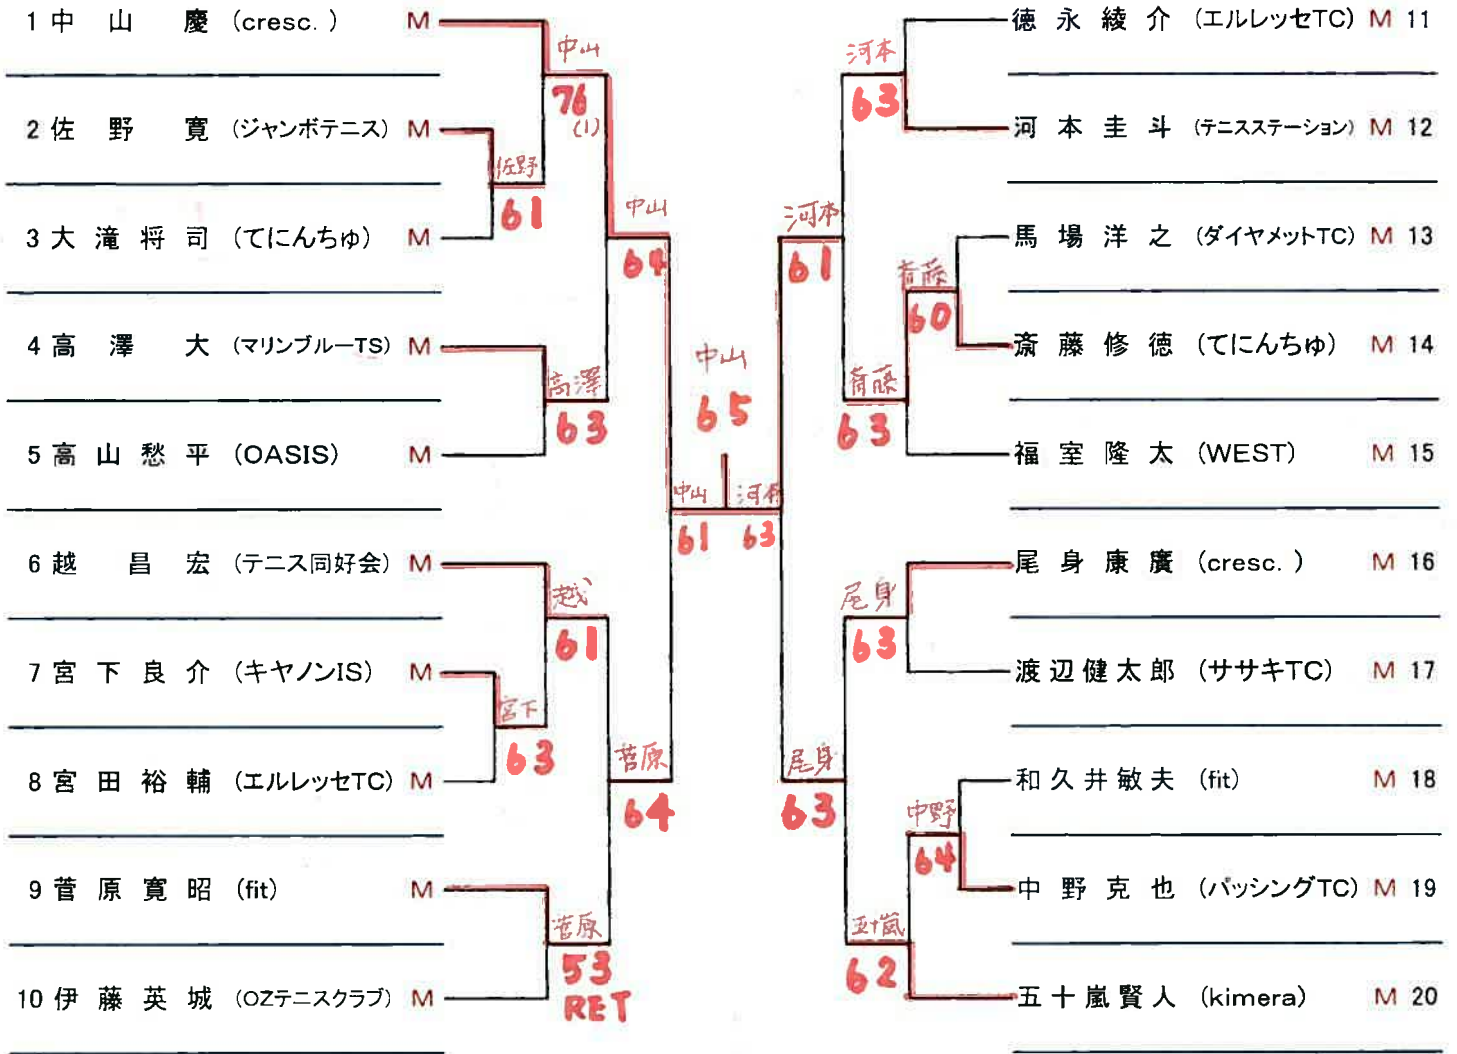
1 中 山 慶 (cresc. ) M
2 佐 野 寛 (ジャンボテニス) M
3 大 滝 将 司 (てにんちゅ) M
4 高 澤 大 (マリンブルーTS) M
5 高 山 愁 平 (OASIS) M
6 越 昌 宏 (テニス同好会) M
7 宮 下 良 介 (キヤノンIS) M
8 宮 田 裕 輔 (エルレッセTC) M
9 菅 原 寛 昭 (fit) M
10 伊 藤 英 城 (OZテニスクラブ) M

徳 永 綾 介 (エルレッセTC) M 11
河 本 圭 斗 (テニスステーション) M 12
馬 場 洋 之 (ダイヤメットTC) M 13
斎 藤 修 徳 (てにんちゅ) M 14
福 室 隆 太 (WEST) M 15
尾 身 康 廣 (cresc. ) M 16
渡 辺 健 太 郎 (ササキTC) M 17
和 久 井 敏 夫 (fit) M 18
中 野 克 也 (パッシングTC) M 19
五 十 嵐 賢 人 (kimera) M 20

中山 76 (1)
佐野 61
中山 64
高澤 63
中山 65
中山 61
河本 63
越 61
宮下 63
菅原 64
菅原 53 RET
河本 63
河本 61
斎藤 60
斎藤 63
尾身 63
尾身 63
中野 64
五十嵐 62